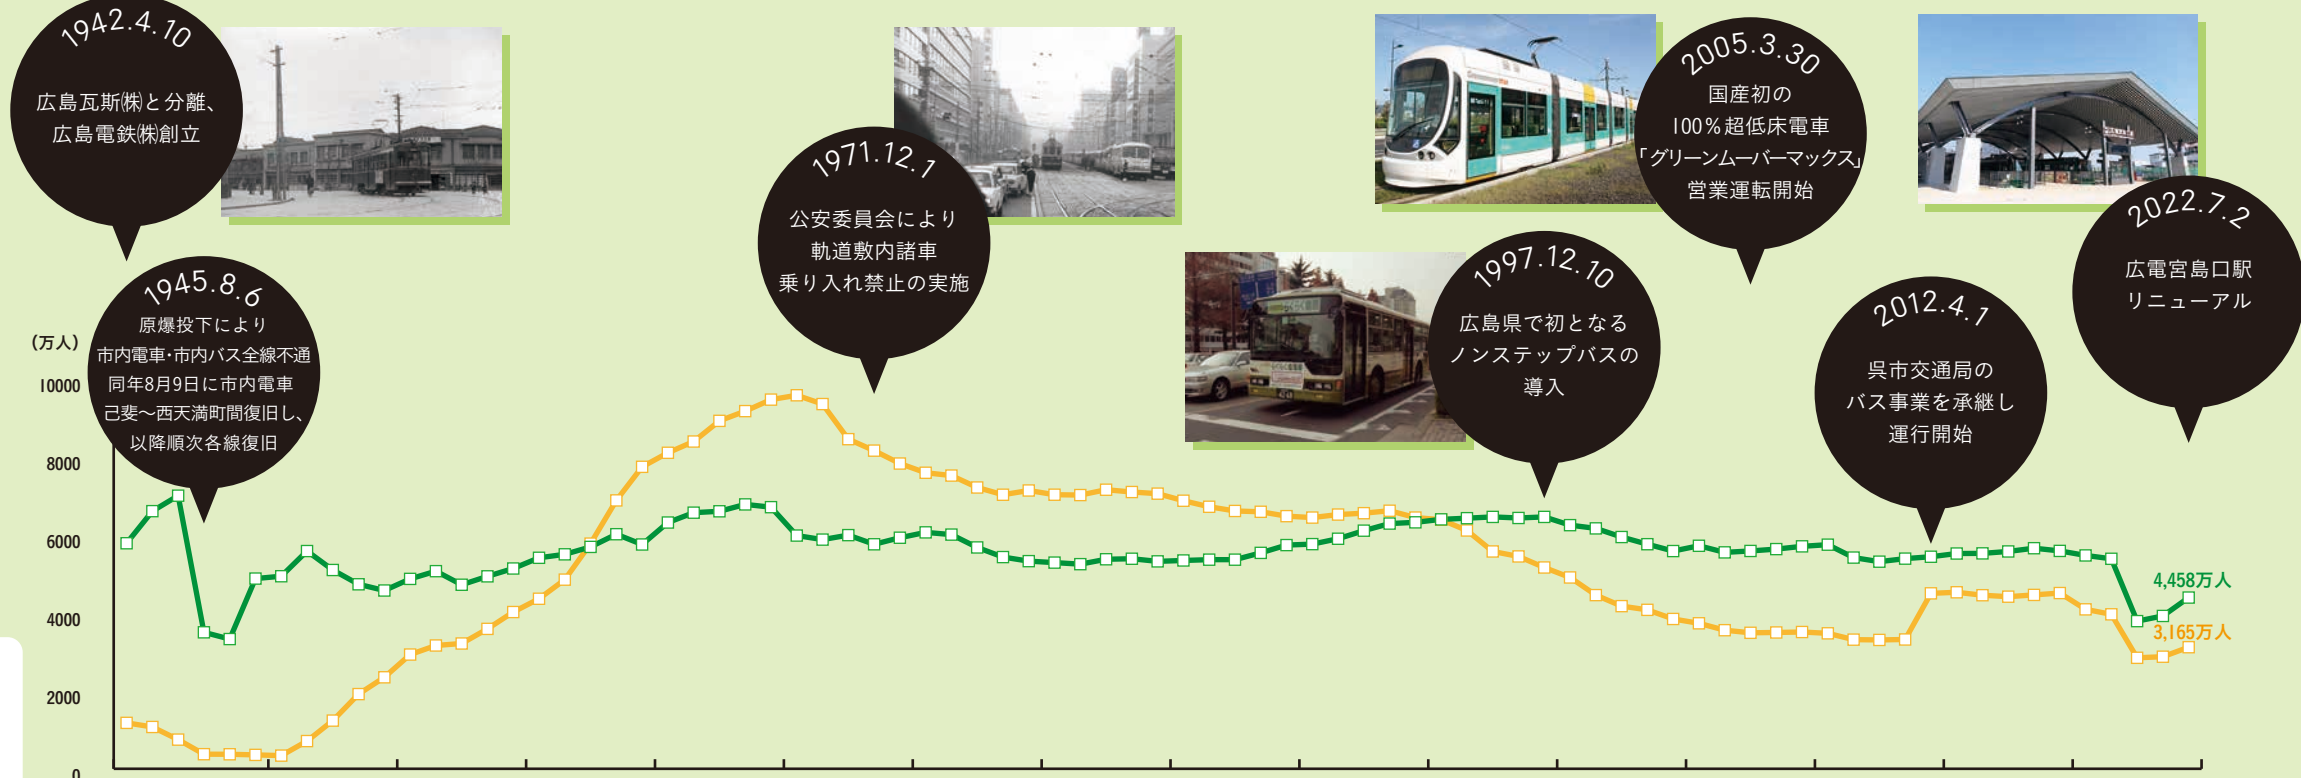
1942.4.10
広島瓦斯㈱と分離、
広島電鉄㈱創立

1945.8.6
原爆投下により
市内電車･市内バス全線不通
同年8月9日に市内電車
己斐～西天満町間復旧し、
以降順次各線復旧

1971.12.1
公安委員会により
軌道敷内諸車
乗り入れ禁止の実施

1997.12.10
広島県で初となる
ノンステップバスの
導入

2005.3.30
国産初の
100％超低床電車
「グリーンムーバーマックス」
営業運転開始

2012.4.1
呉市交通局の
バス事業を承継し
運行開始

2022.7.2
広電宮島口駅
リニューアル

（万人）
10000
8000
6000
4000
2000
0

4,458万人
3,165万人